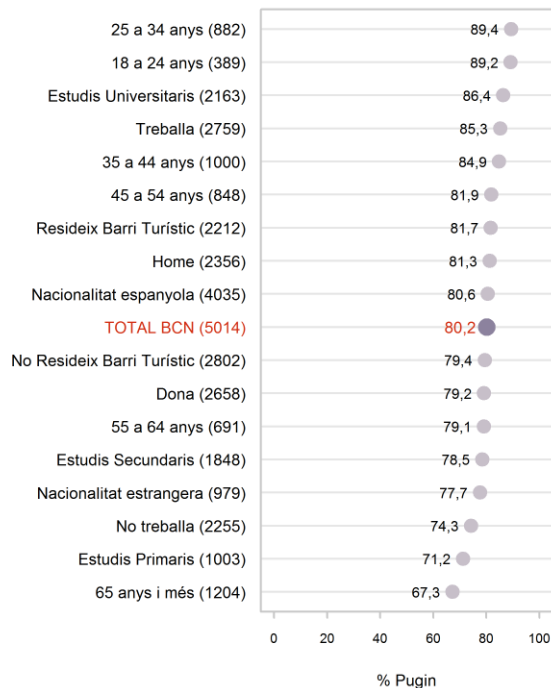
| | |
|---|---|
| 25 a 34 anys (882) | 89,4 |
| 18 a 24 anys (389) | 89,2 |
| Estudis Universitaris (2163) | 86,4 |
| Treballa (2759) | 85,3 |
| 35 a 44 anys (1000) | 84,9 |
| 45 a 54 anys (848) | 81,9 |
| Resideix Barri Turístic (2212) | 81,7 |
| Home (2356) | 81,3 |
| Nacionalitat espanyola (4035) | 80,6 |
| TOTAL BCN (5014) | 80,2 |
| No Resideix Barri Turístic (2802) | 79,4 |
| Dona (2658) | 79,2 |
| 55 a 64 anys (691) | 79,1 |
| Estudis Secundaris (1848) | 78,5 |
| Nacionalitat estrangera (979) | 77,7 |
| No treballa (2255) | 74,3 |
| Estudis Primaris (1003) | 71,2 |
| 65 anys i més (1204) | 67,3 |

0 20 40 60 80 100

% Pugin